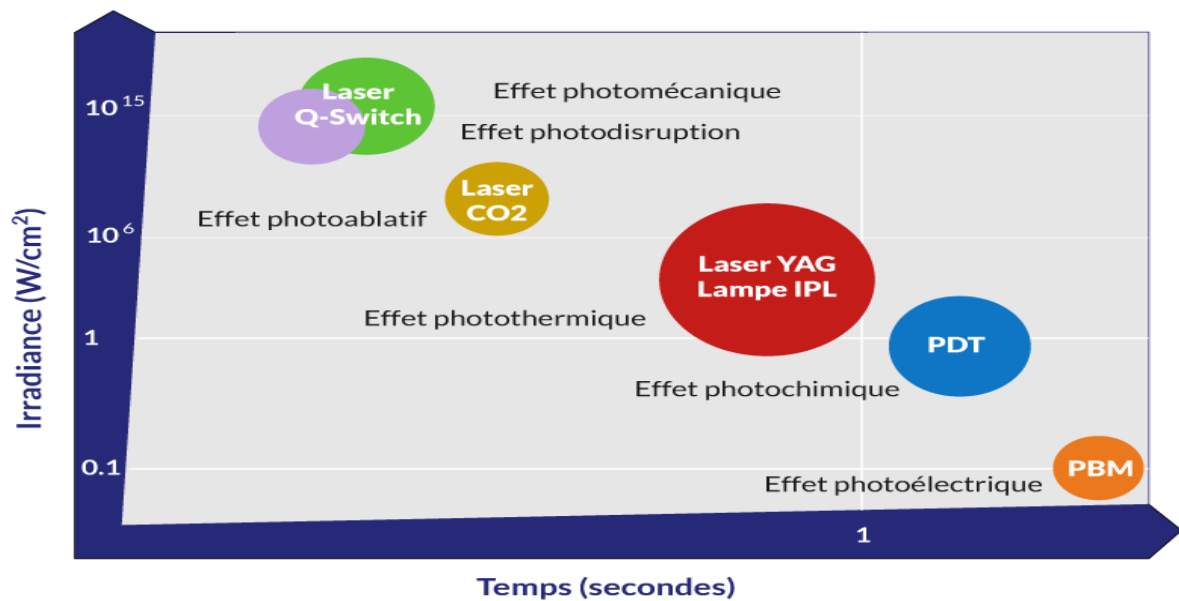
Irradiance (W/cm$^2$)

$10^{15}$

$10^{6}$

1

0.1

Laser Q-Switch

Effet photomécanique

Effet photodisruption

Laser CO2

Effet photoablatif

Laser YAG Lampe IPL

Effet photothermique

PDT

Effet photochimique

PBM

Effet photoélectrique

1

Temps (secondes)